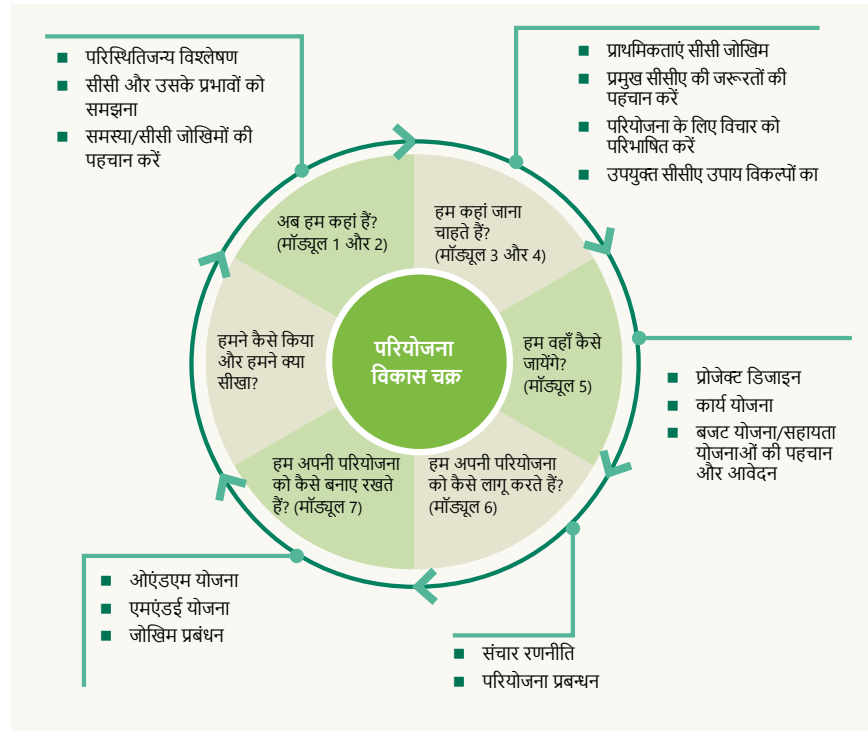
■ परिस्थितिजन्य विश्लेषण
■ सीसी और उसके प्रभावों को समझना
■ समस्या/सीसी जोखिमों की पहचान करें

■ प्राथमिकताएं सीसी जोखिम
■ प्रमुख सीसीए की जरूरतों की पहचान करें
■ परियोजना के लिए विचार को परिभाषित करें
■ उपयुक्त सीसीए उपाय विकल्पों का

अब हम कहां हैं? (मॉड्यूल 1 और 2)

हम कहां जाना चाहते हैं? (मॉड्यूल 3 और 4)

हमने कैसे किया और हमने क्या सीखा?

परियोजना विकास चक्र

हम वहाँ कैसे जायेंगे? (मॉड्यूल 5)

हम अपनी परियोजना को कैसे बनाए रखते हैं? (मॉड्यूल 7)

हम अपनी परियोजना को कैसे लागू करते हैं? (मॉड्यूल 6)

■ प्रोजेक्ट डिजाइन
■ कार्य योजना
■ बजट योजना/सहायता योजनाओं की पहचान और आवेदन

■ ओएंडएम योजना
■ एमएंडई योजना
■ जोखिम प्रबंधन

■ संचार रणनीति
■ परियोजना प्रबन्धन